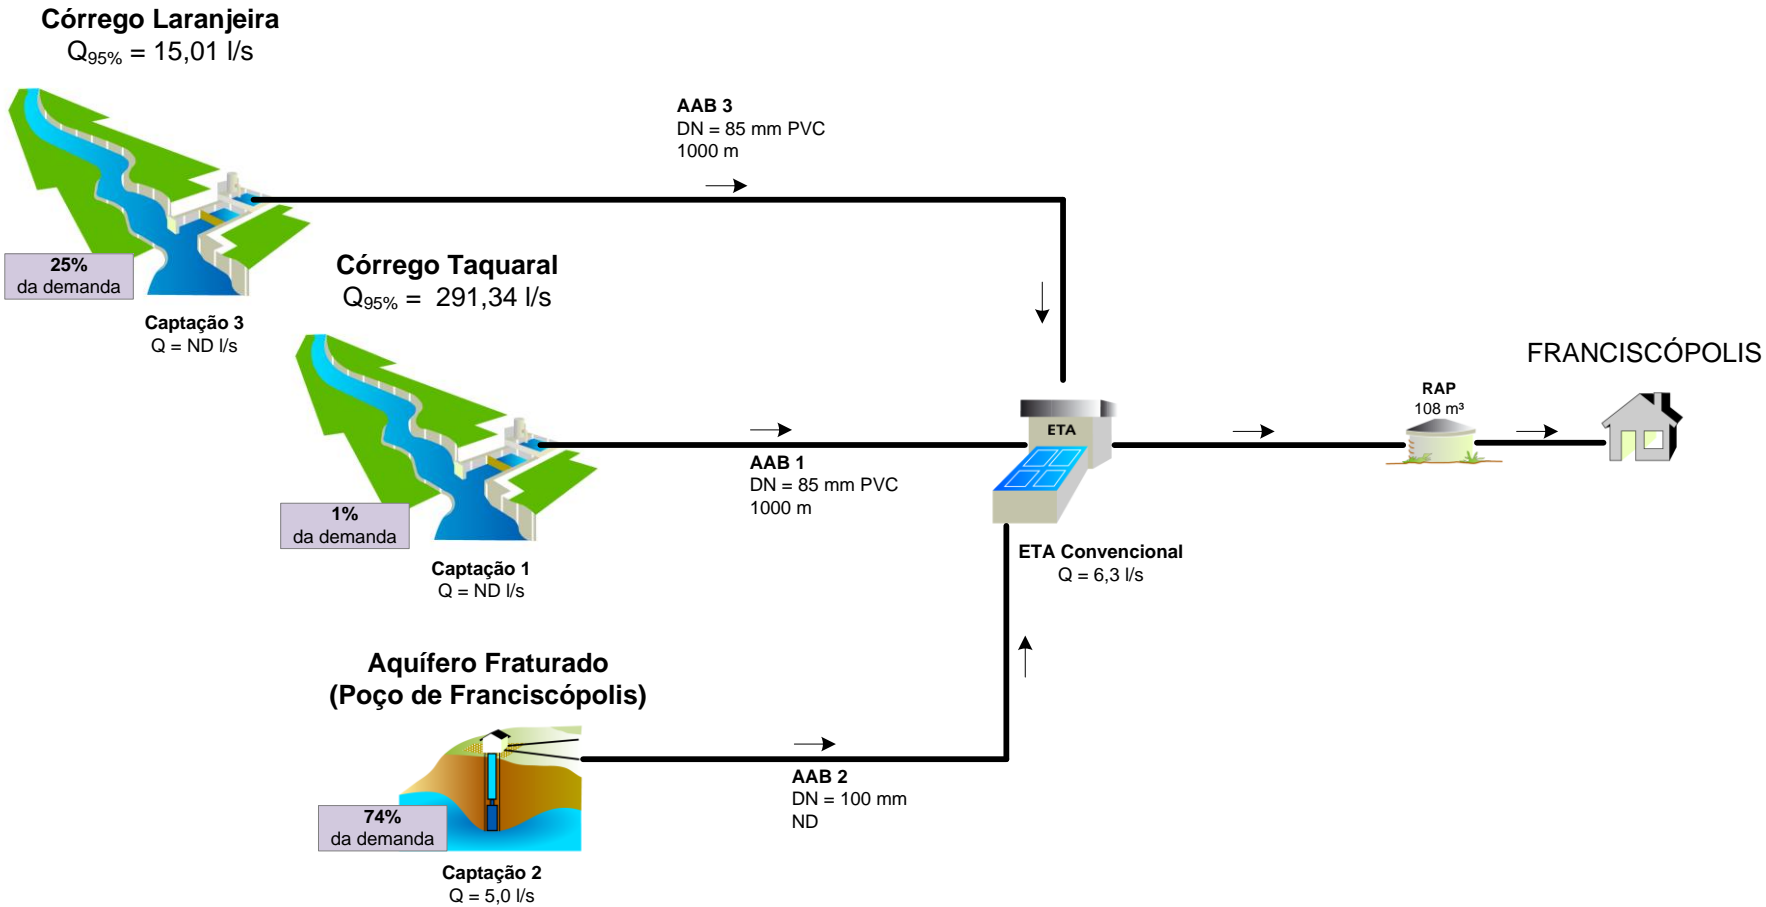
**Córrego Laranjeira**
$Q_{95\%}$ = 15,01 l/s

**AAB 3**
DN = 85 mm PVC
1000 m

**25%**
da demanda

**Captação 3**
Q = ND l/s

**Córrego Taquaral**
$Q_{95\%}$ = 291,34 l/s

FRANCISCÓPOLIS

**RAP**
108 m³

ETA

**AAB 1**
DN = 85 mm PVC
1000 m

**1%**
da demanda

**Captação 1**
Q = ND l/s

**ETA Convencional**
Q = 6,3 l/s

**Aquífero Fraturado**
**(Poço de Franciscópolis)**

**AAB 2**
DN = 100 mm
ND

**74%**
da demanda

**Captação 2**
Q = 5,0 l/s